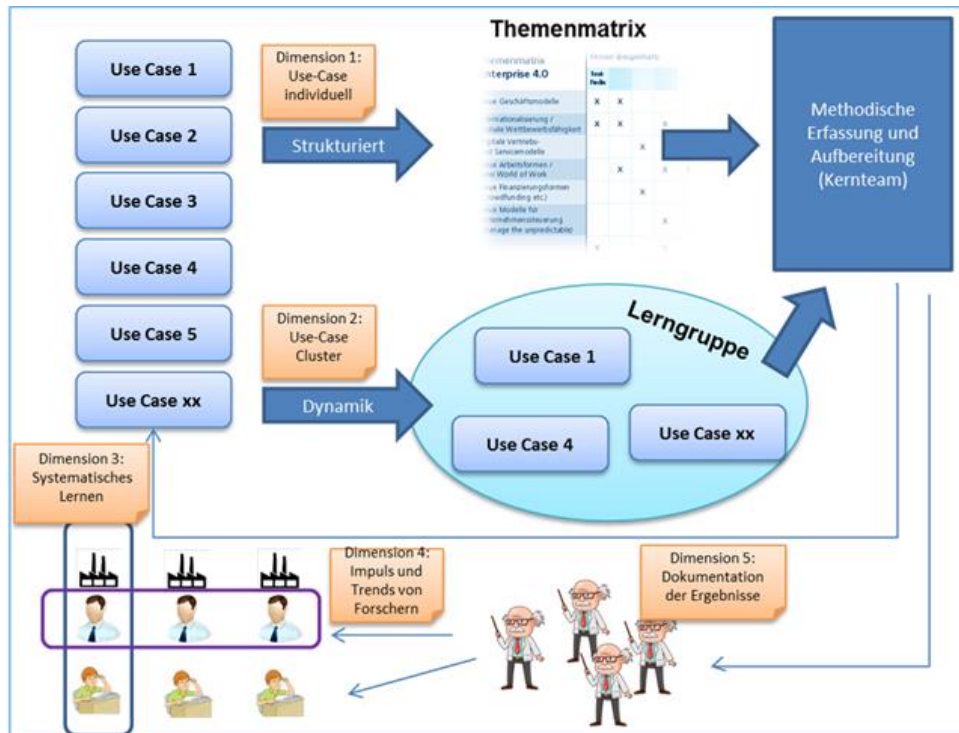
Use Case 1

Use Case 2

Use Case 3

Use Case 4

Use Case 5

Use Case xx

Dimension 1: Use-Case individuell

Strukturiert

Themenmatrix

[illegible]nenmatrix
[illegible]nterprise 4.0

| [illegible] | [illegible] | | | |
|---|---|---|---|---|
| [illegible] Geschäftsmodelle | x | x | | |
| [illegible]rnationalisierung / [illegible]ale Wettbewerbsfähigkeit | x | x | | x |
| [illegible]ale Vertriebs- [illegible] Servicemodelle | | | x | |
| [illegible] Arbeitsformen / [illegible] World of Work | | x | | x |
| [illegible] Finanzierungsformen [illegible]wdfunding etc.) | | | x | |
| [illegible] Modelle für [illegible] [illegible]nage the unpredictable) | | | | x |

Methodische Erfassung und Aufbereitung (Kernteam)

Dimension 2: Use-Case Cluster

Dynamik

Lerngruppe

Use Case 1

Use Case 4

Use Case xx

Dimension 3: Systematisches Lernen

Dimension 4: Impuls und Trends von Forschern

Dimension 5: Dokumentation der Ergebnisse